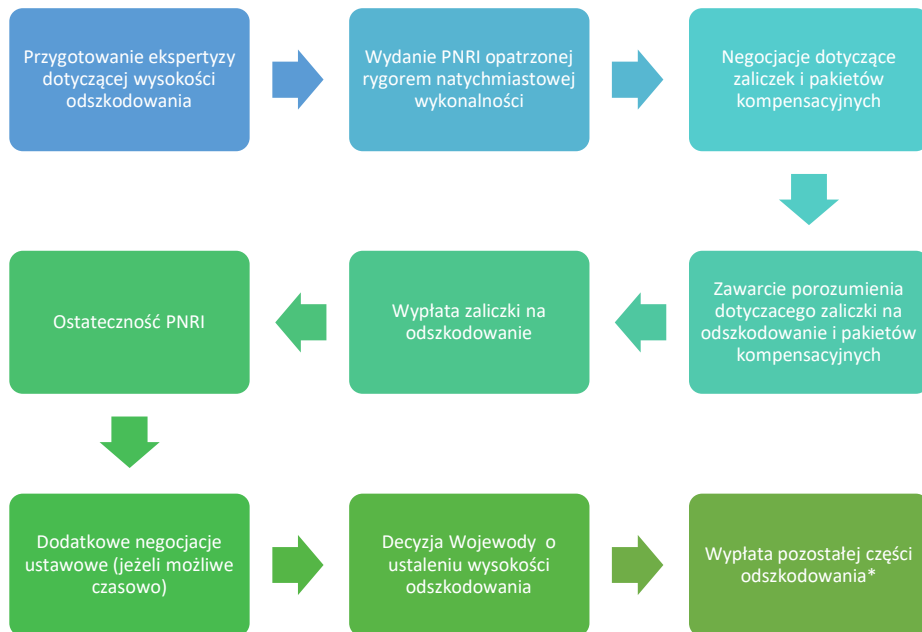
Przygotowanie ekspertyzy dotyczącej wysokości odszkodowania

Wydanie PNRI opatrzonej rygorem natychmiastowej wykonalności

Negocjacje dotyczące zaliczek i pakietów kompensacyjnych

Zawarcie porozumienia dotyczacego zaliczki na odszkodowanie i pakietów kompensacyjnych

Wypłata zaliczki na odszkodowanie

Ostateczność PNRI

Dodatkowe negocjacje ustawowe (jeżeli możliwe czasowo)

Decyzja Wojewody o ustaleniu wysokości odszkodowania

Wypłata pozostałej części odszkodowania*